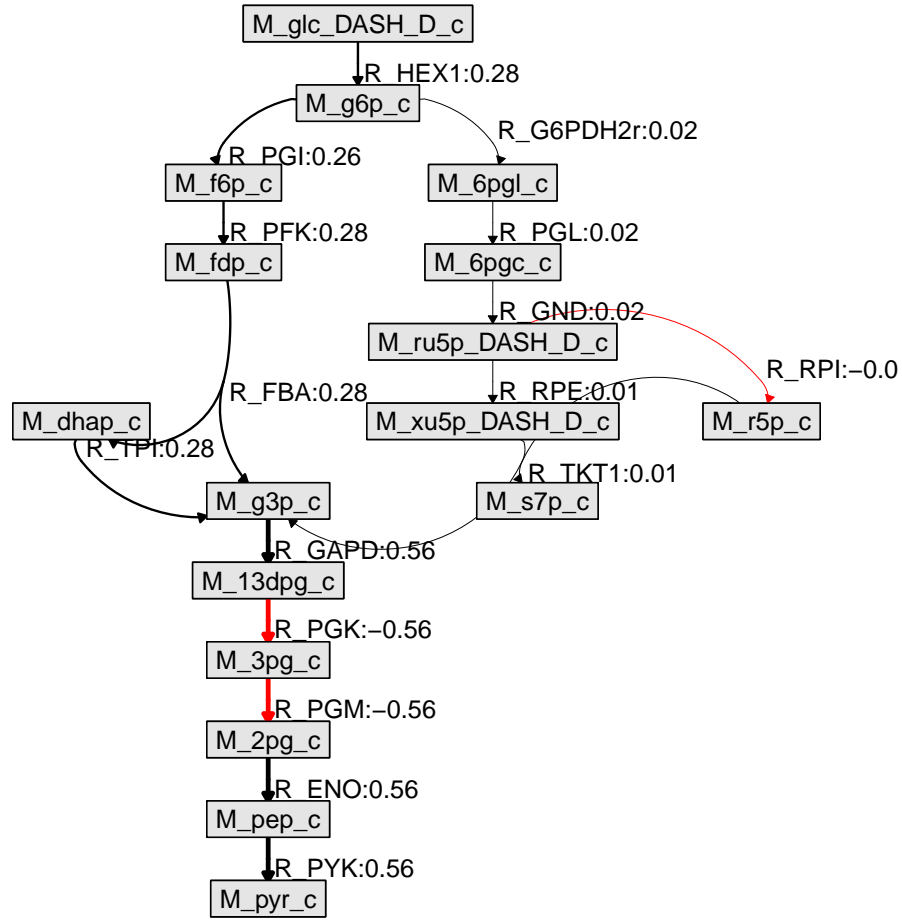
M_glc_DASH_D_c
R_HEX1:0.28
M_g6p_c
R_G6PDH2r:0.02
R_PGI:0.26
M_f6p_c
M_6pgl_c
R_PFK:0.28
R_PGL:0.02
M_fdp_c
M_6pgc_c
R_GND:0.02
M_ru5p_DASH_D_c
R_RPI:−0.0
R_FBA:0.28
R_RPE:0.01
M_dhap_c
M_xu5p_DASH_D_c
M_r5p_c
R_TPI:0.28
R_TKT1:0.01
M_g3p_c
M_s7p_c
R_GAPD:0.56
M_13dpg_c
R_PGK:−0.56
M_3pg_c
R_PGM:−0.56
M_2pg_c
R_ENO:0.56
M_pep_c
R_PYK:0.56
M_pyr_c